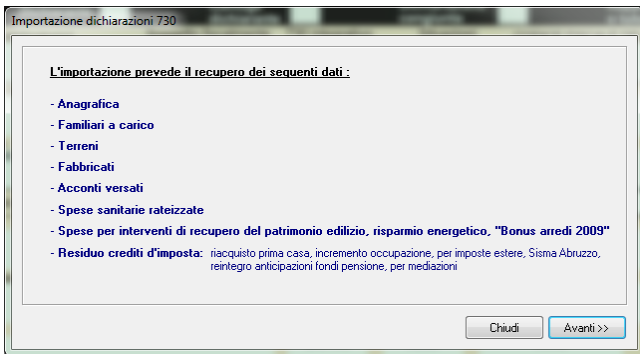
Importazione dichiarazioni 730

L'importazione prevede il recupero dei seguenti dati :

- Anagrafica
- Familiari a carico
- Terreni
- Fabbricati
- Acconti versati
- Spese sanitarie rateizzate
- Spese per interventi di recupero del patrimonio edilizio, risparmio energetico, "Bonus arredi 2009"
- Residuo crediti d'imposta: riacquisto prima casa, incremento occupazione, per imposte estere, Sisma Abruzzo, reintegro anticipazioni fondi pensione, per mediazioni

Chiudi
Avanti >>